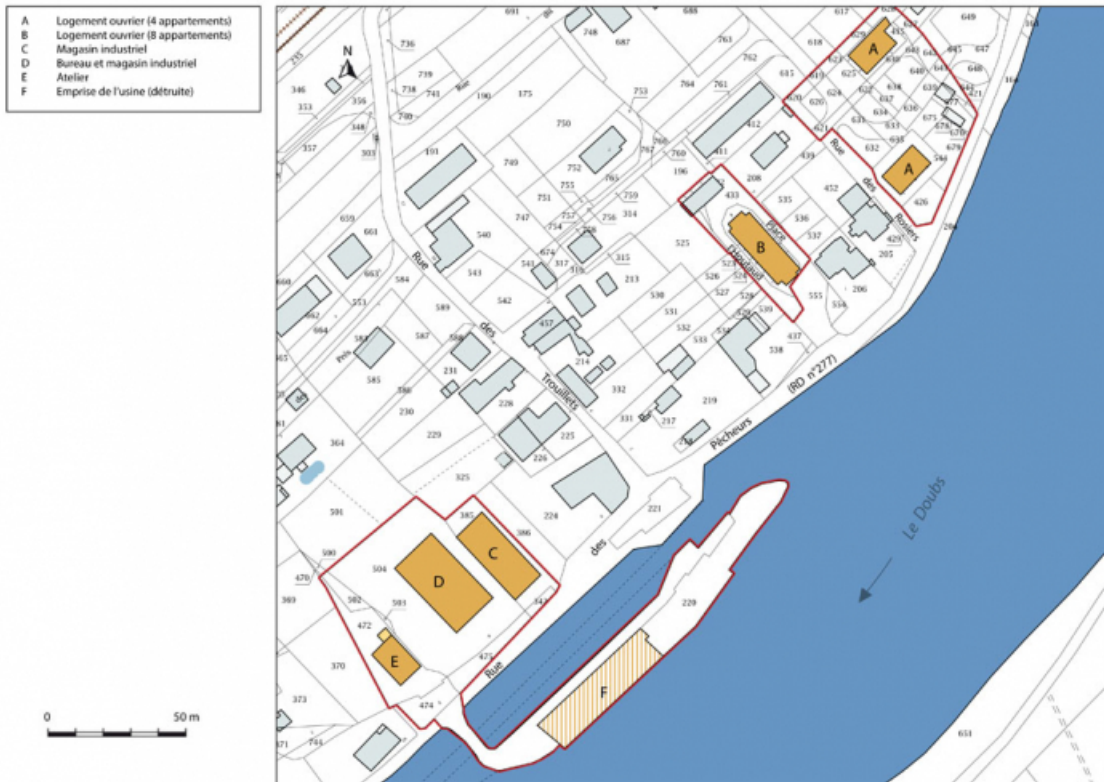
A Logement ouvrier (4 appartements)
B Logement ouvrier (8 appartements)
C Magasin industriel
D Bureau et magasin industriel
E Atelier
F Emprise de l'usine (détruite)

N

0 50 m

Rue des Trouillets

Place Dufaud

Rue des Rosiers

Rue des Pêcheurs (RD n°277)

Le Doubs

A
A
B
C
D
E
F

691 688 617 649 736 748 687 761 618 629 739 738 741 762 615 346 353 356 190 175 753 764 761 348 740 750 412 357 303 191 749 760 752 765 481 208 196 755 759 433 535 452 659 661 540 747 751 757 756 314 536 337 205 584 543 541 674 317 315 525 206 554 660 663 553 542 213 526 527 528 555 589 530 531 532 533 539 437 538 457 587 585 586 231 214 332 228 219 230 229 225 331 217 226 364 325 224 221 591 385 386 590 504 470 369 592 593 347 220 472 370 475 373 474 651 744 371 626 625 624 623 622 620 621 631 632 634 636 637 638 639 640 641 642 643 644 645 646 647 648 675 676 677 678 679 680 633 544 164 284 429 535